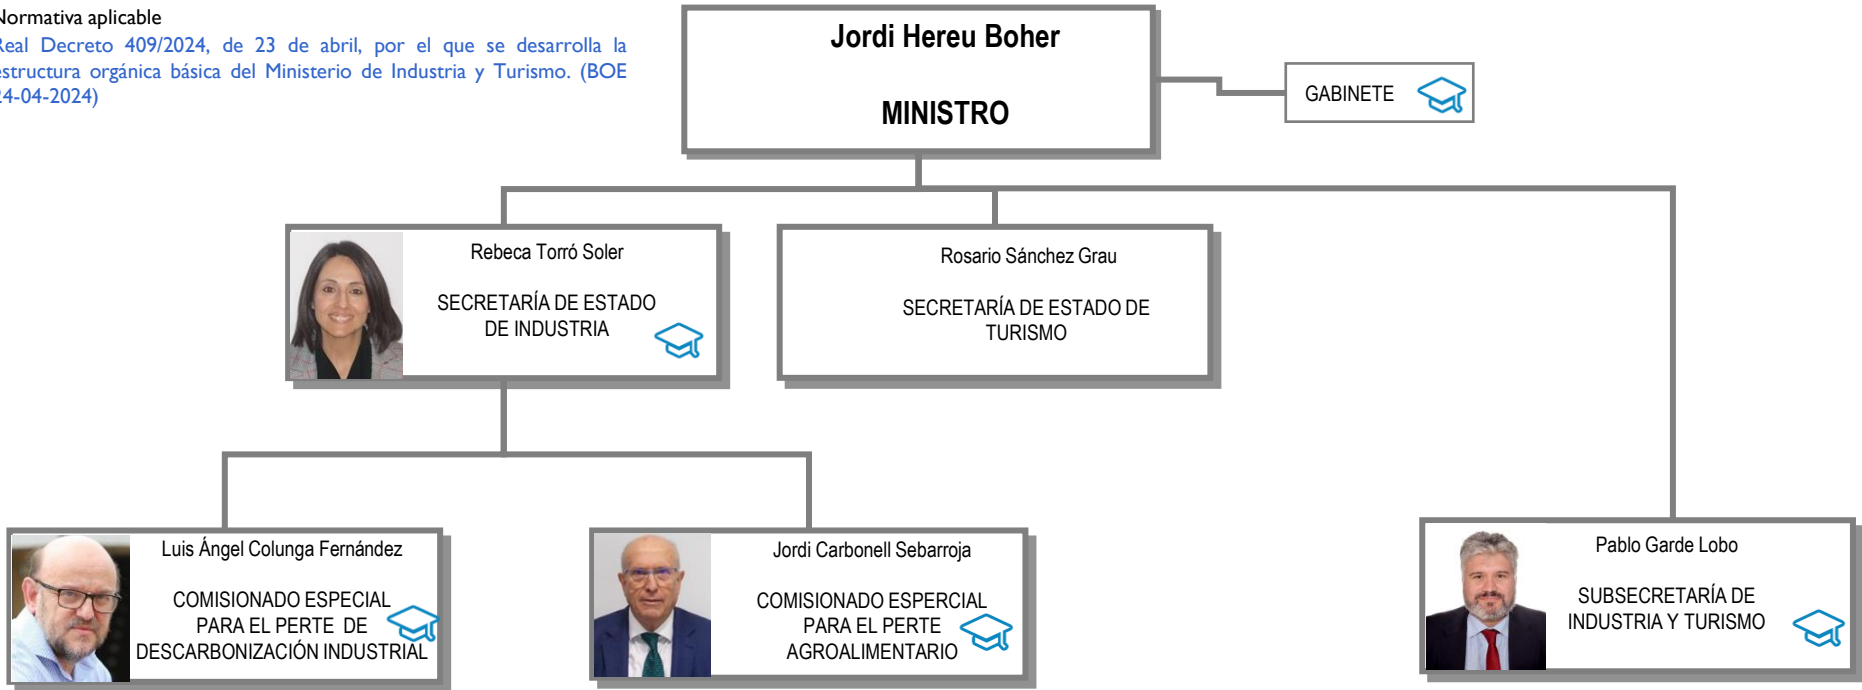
Normativa aplicable
Real Decreto 409/2024, de 23 de abril, por el que se desarrolla la estructura orgánica básica del Ministerio de Industria y Turismo. (BOE 24-04-2024)

Jordi Hereu Boher

MINISTRO

GABINETE

Rebeca Torró Soler

SECRETARÍA DE ESTADO DE INDUSTRIA

Rosario Sánchez Grau

SECRETARÍA DE ESTADO DE TURISMO

Luis Ángel Colunga Fernández

COMISIONADO ESPECIAL PARA EL PERTE DE DESCARBONIZACIÓN INDUSTRIAL

Jordi Carbonell Sebarroja

COMISIONADO ESPECIAL PARA EL PERTE AGROALIMENTARIO

Pablo Garde Lobo

SUBSECRETARÍA DE INDUSTRIA Y TURISMO